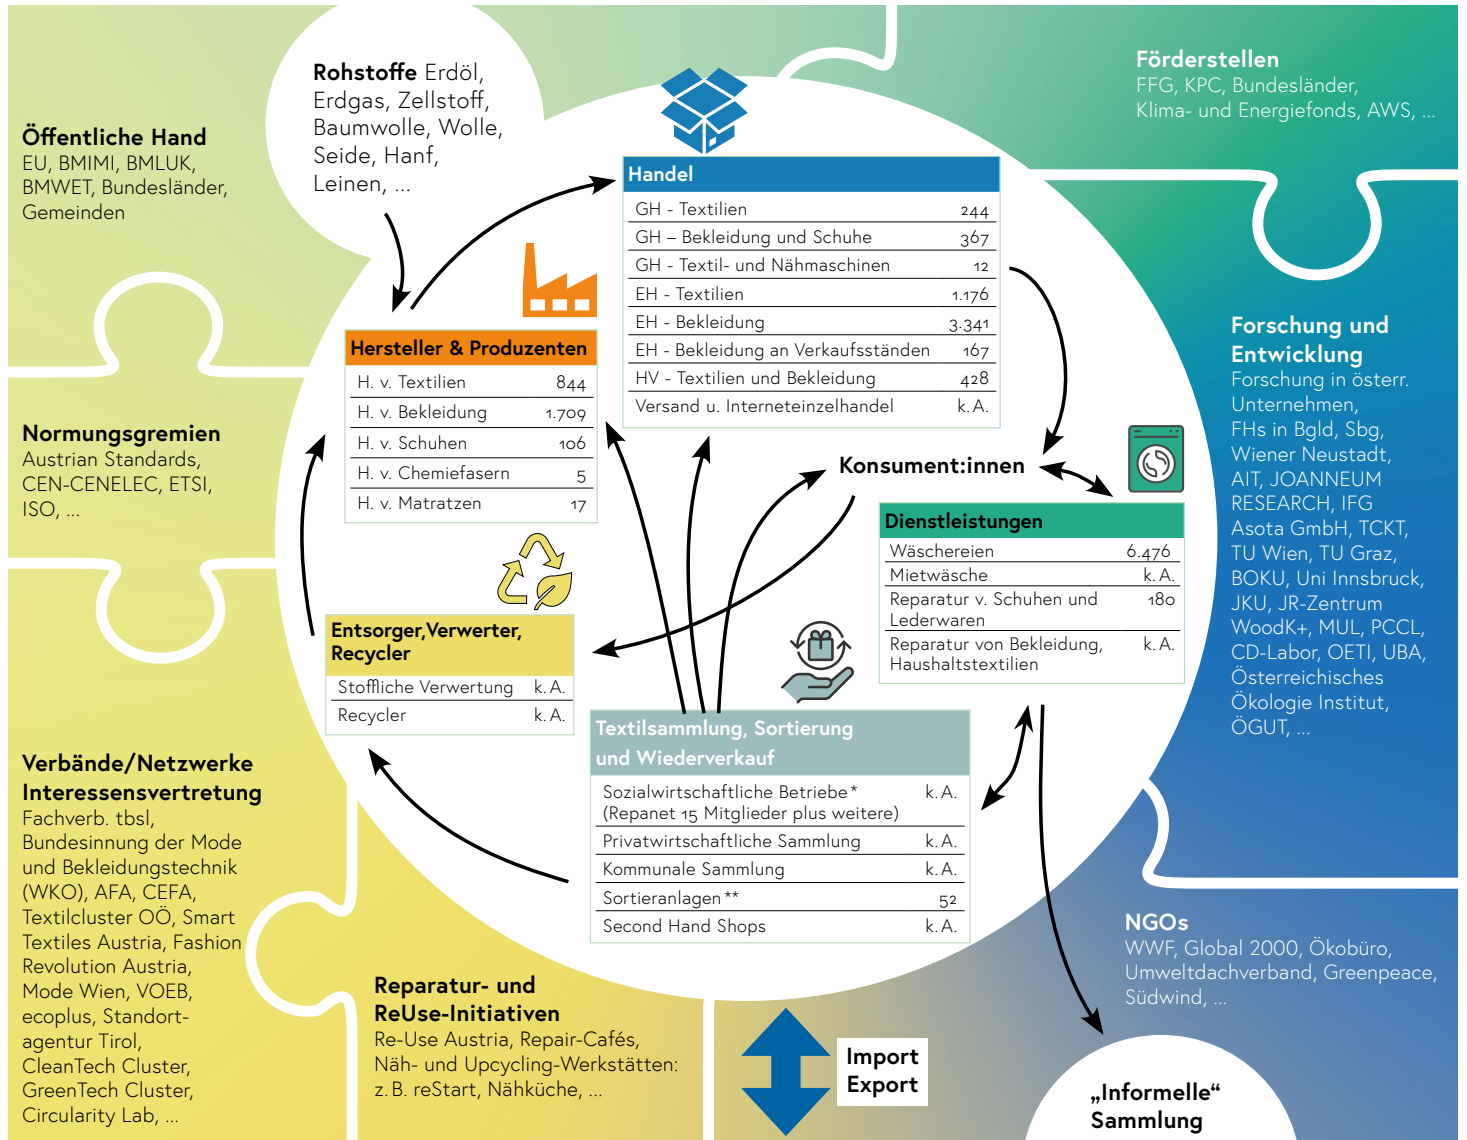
**Rohstoffe** Erdöl, Erdgas, Zellstoff, Baumwolle, Wolle, Seide, Hanf, Leinen, ...

**Öffentliche Hand**
EU, BMIMI, BMLUK, BMWET, Bundesländer, Gemeinden

**Förderstellen**
FFG, KPC, Bundesländer, Klima- und Energiefonds, AWS, ...

**Handel**

| | |
|---|---|
| GH - Textilien | 244 |
| GH – Bekleidung und Schuhe | 367 |
| GH - Textil- und Nähmaschinen | 12 |
| EH - Textilien | 1.176 |
| EH - Bekleidung | 3.341 |
| EH - Bekleidung an Verkaufsständen | 167 |
| HV - Textilien und Bekleidung | 428 |
| Versand u. Interneteinzelhandel | k. A. |

**Hersteller & Produzenten**

| | |
|---|---|
| H. v. Textilien | 844 |
| H. v. Bekleidung | 1.709 |
| H. v. Schuhen | 106 |
| H. v. Chemiefasern | 5 |
| H. v. Matratzen | 17 |

**Forschung und Entwicklung**
Forschung in österr. Unternehmen, FHs in Bgld, Sbg, Wiener Neustadt, AIT, JOANNEUM RESEARCH, IFG Asota GmbH, TCKT, TU Wien, TU Graz, BOKU, Uni Innsbruck, JKU, JR-Zentrum WoodK+, MUL, PCCL, CD-Labor, OETI, UBA, Österreichisches Ökologie Institut, ÖGUT, ...

**Normungsgremien**
Austrian Standards, CEN-CENELEC, ETSI, ISO, ...

**Konsument:innen**

**Dienstleistungen**

| | |
|---|---|
| Wäschereien | 6.476 |
| Mietwäsche | k. A. |
| Reparatur v. Schuhen und Lederwaren | 180 |
| Reparatur von Bekleidung, Haushaltstextilien | k. A. |

**Entsorger, Verwerter, Recycler**

| | |
|---|---|
| Stoffliche Verwertung | k. A. |
| Recycler | k. A. |

**Textilsammlung, Sortierung und Wiederverkauf**

| | |
|---|---|
| Sozialwirtschaftliche Betriebe* (Repanet 15 Mitglieder plus weitere) | k. A. |
| Privatwirtschaftliche Sammlung | k. A. |
| Kommunale Sammlung | k. A. |
| Sortieranlagen** | 52 |
| Second Hand Shops | k. A. |

**Verbände/Netzwerke Interessensvertretung**
Fachverb. tbsl, Bundesinnung der Mode und Bekleidungstechnik (WKO), AFA, CEFA, Textilcluster OÖ, Smart Textiles Austria, Fashion Revolution Austria, Mode Wien, VOEB, ecoplus, Standortagentur Tirol, CleanTech Cluster, GreenTech Cluster, Circularity Lab, ...

**NGOs**
WWF, Global 2000, Ökobüro, Umweltdachverband, Greenpeace, Südwind, ...

**Reparatur- und ReUse-Initiativen**
Re-Use Austria, Repair-Cafés, Näh- und Upcycling-Werkstätten: z. B. reStart, Nähküche, ...

Import
Export

„Informelle“ Sammlung